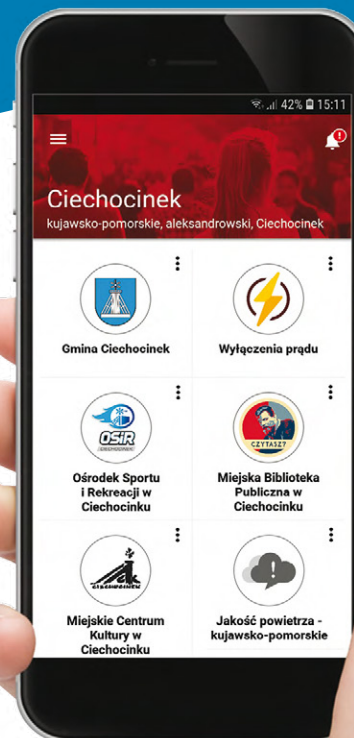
42% 15:11

Ciechocinek
kujawsko-pomorskie, aleksandrowski, Ciechocinek

Gmina Ciechocinek

Wyłączenia prądu

OSiR

Ośrodek Sportu i Rekreacji w Ciechocinku

CZYTASZ?

Miejska Biblioteka Publiczna w Ciechocinku

Miejskie Centrum Kultury w Ciechocinku

Jakość powietrza - kujawsko-pomorskie